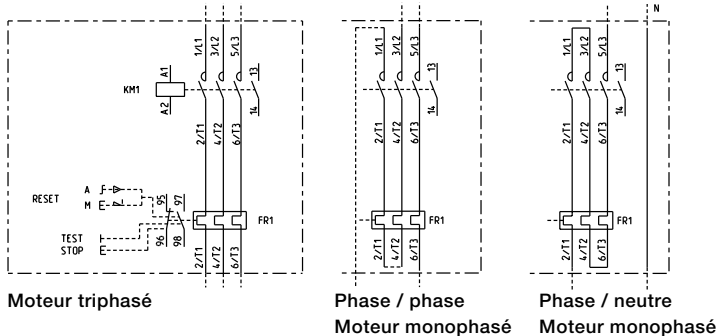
N

1/L1 3/L2 5/L3 13

A1
KM1
A2

14

2/T1 4/T2 6/T3

RESET A M

95 97

96 98

FR1

TEST STOP

2/T1 4/T2 6/T3

1/L1 3/L2 5/L3 13

14

2/T1 4/T2 6/T3

FR1

2/T1 4/T2 6/T3

1/L1 3/L2 5/L3 13

14

2/T1 4/T2 6/T3

FR1

2/T1 4/T2 6/T3

Moteur triphasé

Phase / phase
Moteur monophasé

Phase / neutre
Moteur monophasé